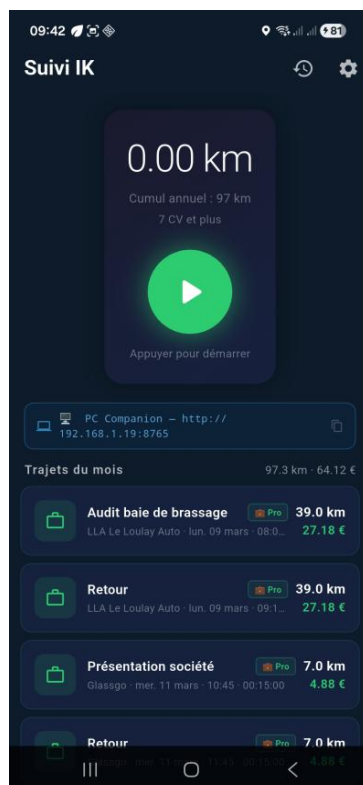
09:42

81

Suivi IK

0.00 km

Cumul annuel : 97 km

7 CV et plus

Appuyer pour démarrer

PC Companion — http://192.168.1.19:8765

Trajets du mois

97.3 km · 64.12 €

Audit baie de brassage

Pro

39.0 km

LLA Le Loulay Auto · lun. 09 mars · 08:0...

27.18 €

Retour

Pro

39.0 km

LLA Le Loulay Auto · lun. 09 mars · 09:1...

27.18 €

Présentation société

Pro

7.0 km

Glassgo · mer. 11 mars · 10:45 · 00:15:00

4.88 €

Retour

Pro

7.0 km

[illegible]

4.88 €